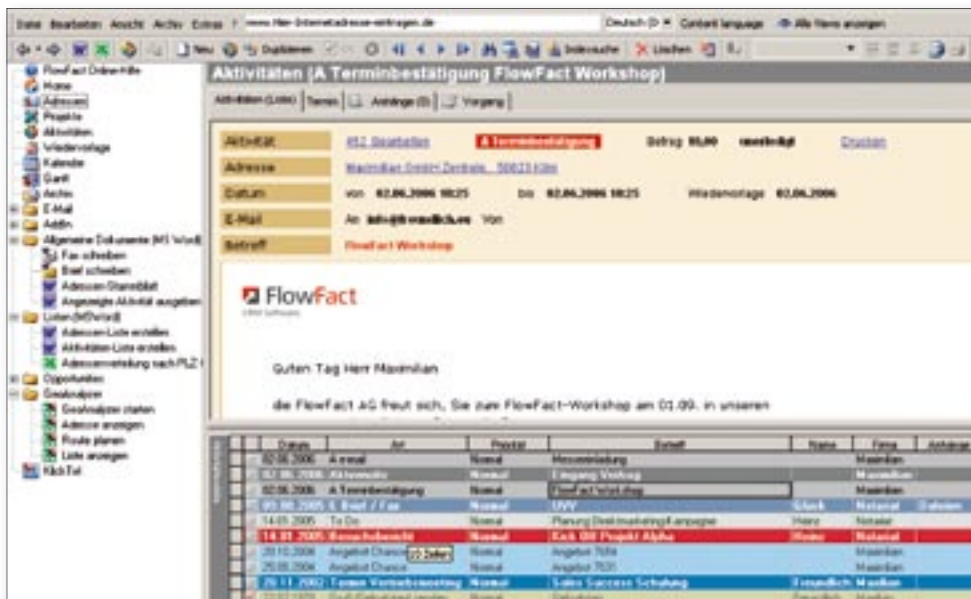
Datei Bearbeiten Ansicht Aktiv Extras ? www.Ihre-Internetadresse-eintragen.de Deutsch (D ▾ Content language Alle Items anzeigen

Neu Duplizieren Indexsuche Löschen

FlowFact Online-Hilfe
Home
Adressen
Projekte
Aktivitäten
Wiedervorlage
Kalender
Gantt
Archiv
E-Mail
AddIn
Allgemeine Dokumente (MS Word)
Fax schreiben
Brief schreiben
Adressen-Stammblatt
Angezeigte Aktivität ausgeben
Listen (MSWord)
Adressen-Liste erstellen
Aktivitäten-Liste erstellen
Adressenverteilung nach PLZ
Opportunities
Goalanalyzer
Goalanalyzer starten
Adresse anzeigen
Route planen
Liste anzeigen
KlickTel

Aktivitäten (A Terminbestätigung FlowFact Workshop)

Aktivitäten (Liste) | Termin | Anhänge (0) | Vorgang

| Aktivität | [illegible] A Terminbestätigung Betrag 50,00 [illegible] Drucken |
|---|---|
| Adresse | Maximilian GmbH Zentrale, 50823 Köln |
| Datum | von 02.06.2006 10:25 bis 02.06.2006 10:25 Wiedervorlage 02.06.2006 |
| E-Mail | An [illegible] Von |
| Betreff | FlowFact Workshop |

FlowFact

Guten Tag Herr Maximilian

die FlowFact AG freut sich, Sie zum FlowFact-Workshop am 01.09. in unseren

| Datum | Art | Priorität | Betreff | Name | Firma | Anhänge |
|---|---|---|---|---|---|---|
| 02.06.2006 | A email | Normal | Messeeinladung | | Maximilian | |
| 02.06.2006 | Aktionsinfo | Normal | Eingang Vertrag | | Maximilian | |
| 02.06.2006 | A Terminbestätigung | Normal | FlowFact Workshop | | Maximilian | |
| 09.08.2005 | E Brief / Fax | Normal | UVV | Glück | Notariat | Dateien |
| 14.03.2005 | To Do | Normal | Planung Direktmarketingkampagne | Heinz | Notariat | |
| 14.01.2005 | Besuchsbericht | Normal | Kick Off Projekt Alpha | Heinz | Notariat | |
| 20.10.2004 | Angebot Chance | Normal | Angebot 7654 | | Maximilian | |
| 25.05.2004 | Angebot Chance | Normal | Angebot 7531 | | Maximilian | |
| 26.11.2002 | Termin Vertriebsmeeting | Normal | Sales Success Schulung | Freundlich | Maximilian | |